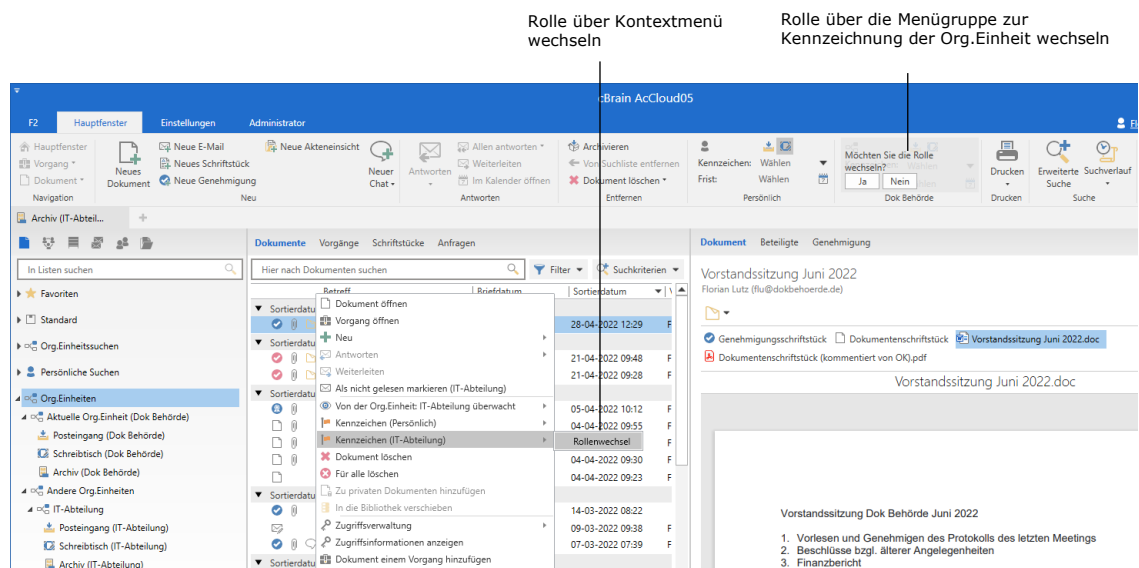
Rolle über Kontextmenü wechseln

Rolle über die Menügruppe zur Kennzeichnung der Org.Einheit wechseln

:Brain AcCloud05

F2 Hauptfenster Einstellungen Administrator

Hauptfenster
Vorgang
Dokument
Navigation

Neues Dokument
Neue E-Mail
Neues Schriftstück
Neue Genehmigung
Neue Akteneinsicht
Neuer Chat
Neu

Antworten
Allen antworten
Weiterleiten
Im Kalender öffnen
Antworten

Archivieren
Von Suchliste entfernen
Dokument löschen
Entfernen

Kennzeichen: Wählen
Frist: Wählen
Persönlich

Möchten Sie die Rolle wechseln?
Ja Nein
Dok Behörde

Drucken
Drucken

Erweiterte Suche
Sucherverlauf
Suche

Archiv (IT-Abteil...

In Listen suchen

Favoriten
Standard
Org.Einheitssuchen
Persönliche Suchen
Org.Einheiten
Aktuelle Org.Einheit (Dok Behörde)
Posteingang (Dok Behörde)
Schreibtisch (Dok Behörde)
Archiv (Dok Behörde)
Andere Org.Einheiten
IT-Abteilung
Posteingang (IT-Abteilung)
Schreibtisch (IT-Abteilung)
Archiv (IT-Abteilung)

Dokumente Vorgänge Schriftstücke Anfragen

Hier nach Dokumenten suchen

Filter Suchkriterien

Betreff Briefdatum Sortierdatum

Sortierdatu
28-04-2022 12:29
Sortierdatu
21-04-2022 09:48
21-04-2022 09:28
Sortierdatu
05-04-2022 10:12
05-04-2022 09:55
04-04-2022 09:30
04-04-2022 09:30
04-04-2022 09:23
Sortierdatu
14-03-2022 08:22
09-03-2022 09:38
07-03-2022 07:39
Sortierdatu

Dokument öffnen
Vorgang öffnen
Neu
Antworten
Weiterleiten
Als nicht gelesen markieren (IT-Abteilung)
Von der Org.Einheit: IT-Abteilung überwacht
Kennzeichen (Persönlich)
Kennzeichen (IT-Abteilung)
Rollenwechsel
Dokument löschen
Für alle löschen
Zu privaten Dokumenten hinzufügen
In die Bibliothek verschieben
Zugriffsverwaltung
Zugriffsinformationen anzeigen
Dokument einem Vorgang hinzufügen

Dokument Beteiligte Genehmigung

Vorstandssitzung Juni 2022
Florian Lutz (flu@dokbehoerde.de)

Genehmigungsschriftstück
Dokumentenschriftstück
Vorstandssitzung Juni 2022.doc
Dokumentenschriftstück (kommentiert von OK).pdf

Vorstandssitzung Juni 2022.doc

Vorstandssitzung Dok Behörde Juni 2022

1. Vorlesen und Genehmigen des Protokolls des letzten Meetings
2. Beschlüsse bzgl. älterer Angelegenheiten
3. Finanzbericht